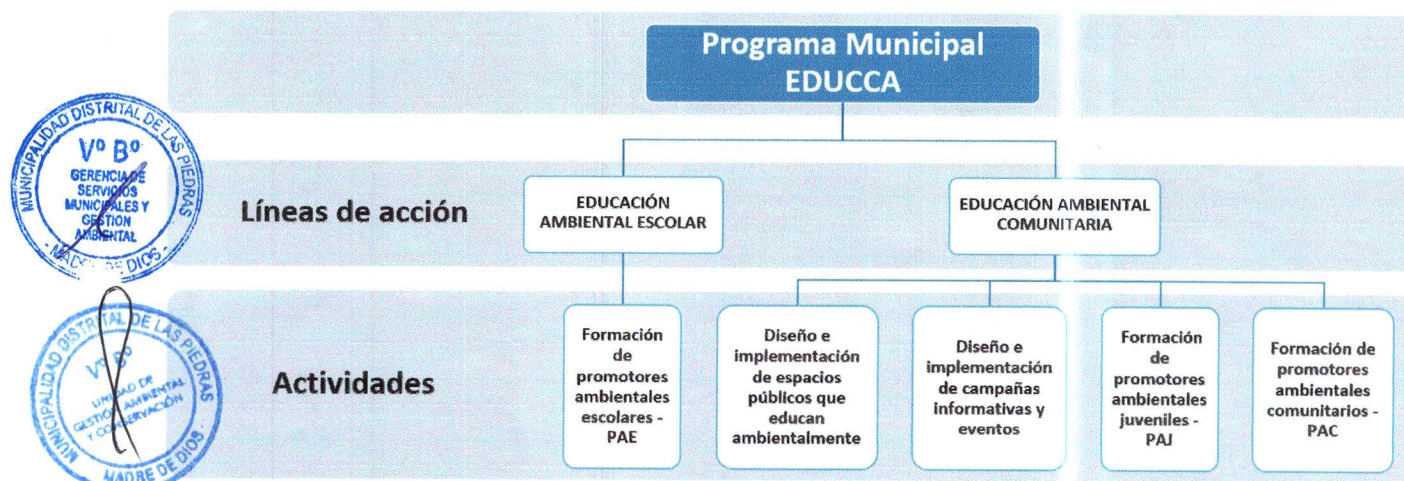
MUNICIPALIDAD DISTRITAL DE LAS PIEDRAS
Vº Bº
GERENCIA DE SERVICIOS MUNICIPALES Y GESTIÓN AMBIENTAL
MADRE DE DIOS

MUNICIPALIDAD DISTRITAL DE LAS PIEDRAS
Vº Bº
UNIDAD DE GESTIÓN AMBIENTAL Y CONSERVACIÓN
MADRE DE DIOS

Programa Municipal EDUCCA

Líneas de acción

EDUCACIÓN AMBIENTAL ESCOLAR

EDUCACIÓN AMBIENTAL COMUNITARIA

Actividades

Formación de promotores ambientales escolares - PAE

Diseño e implementación de espacios públicos que educan ambientalmente

Diseño e implementación de campañas informativas y eventos

Formación de promotores ambientales juveniles - PAJ

Formación de promotores ambientales comunitarios - PAC